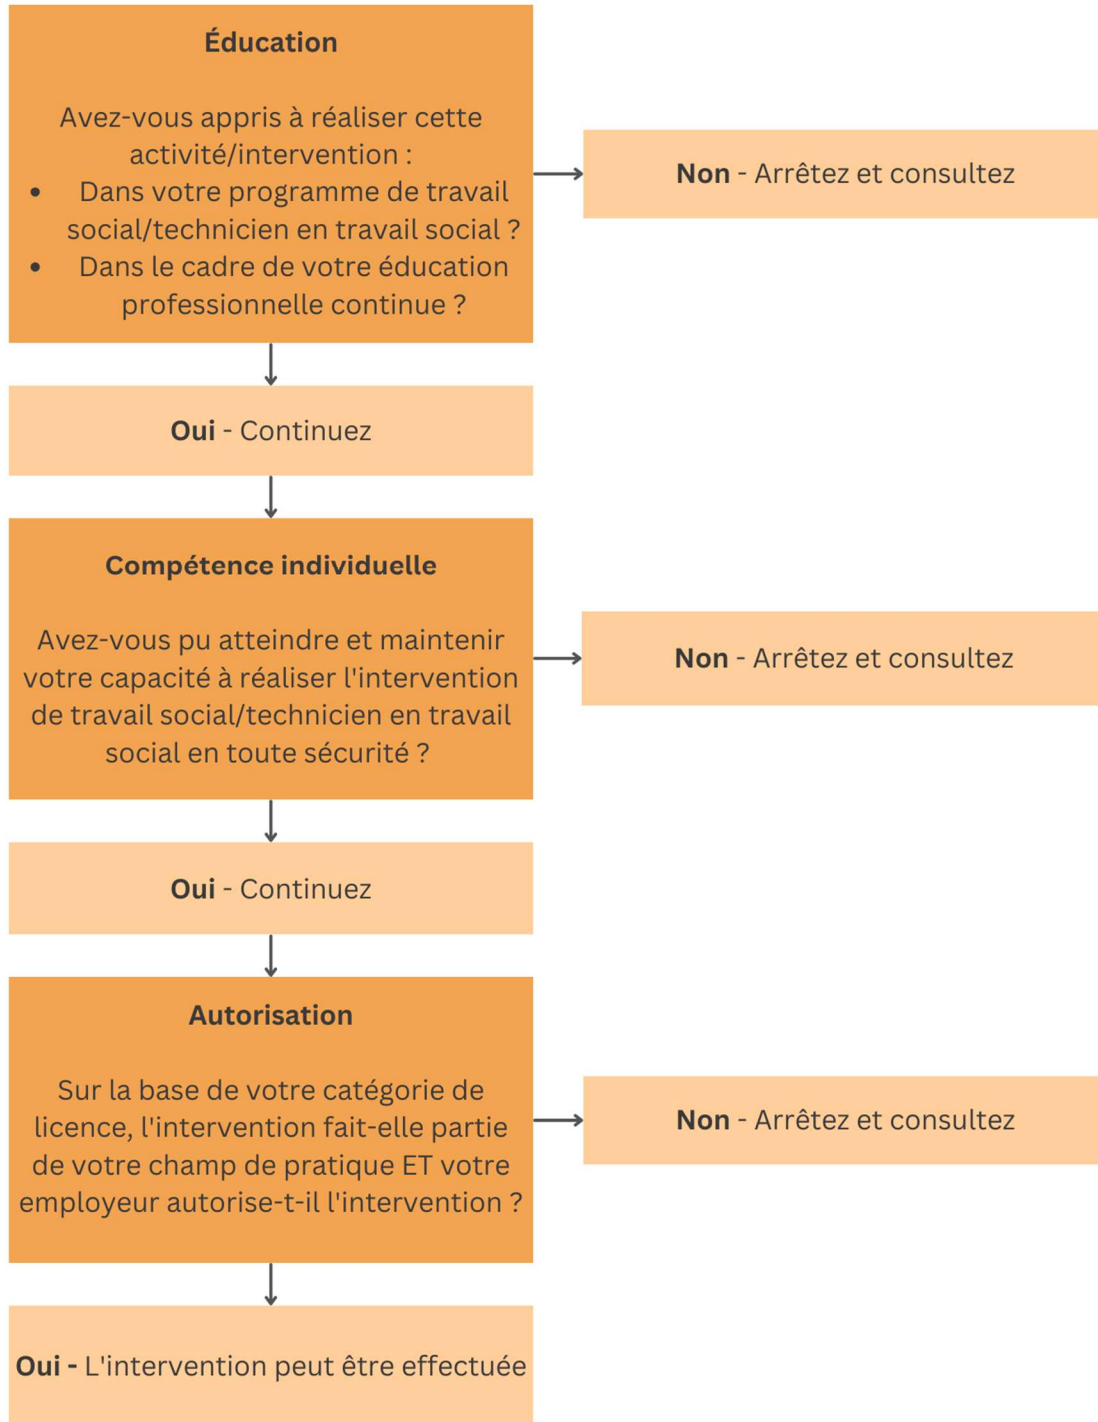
Éducation

Avez-vous appris à réaliser cette activité/intervention :
- Dans votre programme de travail social/technicien en travail social ?
- Dans le cadre de votre éducation professionnelle continue ?

Non - Arrêtez et consultez

Oui - Continuez

Compétence individuelle

Avez-vous pu atteindre et maintenir votre capacité à réaliser l'intervention de travail social/technicien en travail social en toute sécurité ?

Non - Arrêtez et consultez

Oui - Continuez

Autorisation

Sur la base de votre catégorie de licence, l'intervention fait-elle partie de votre champ de pratique ET votre employeur autorise-t-il l'intervention ?

Non - Arrêtez et consultez

Oui - L'intervention peut être effectuée